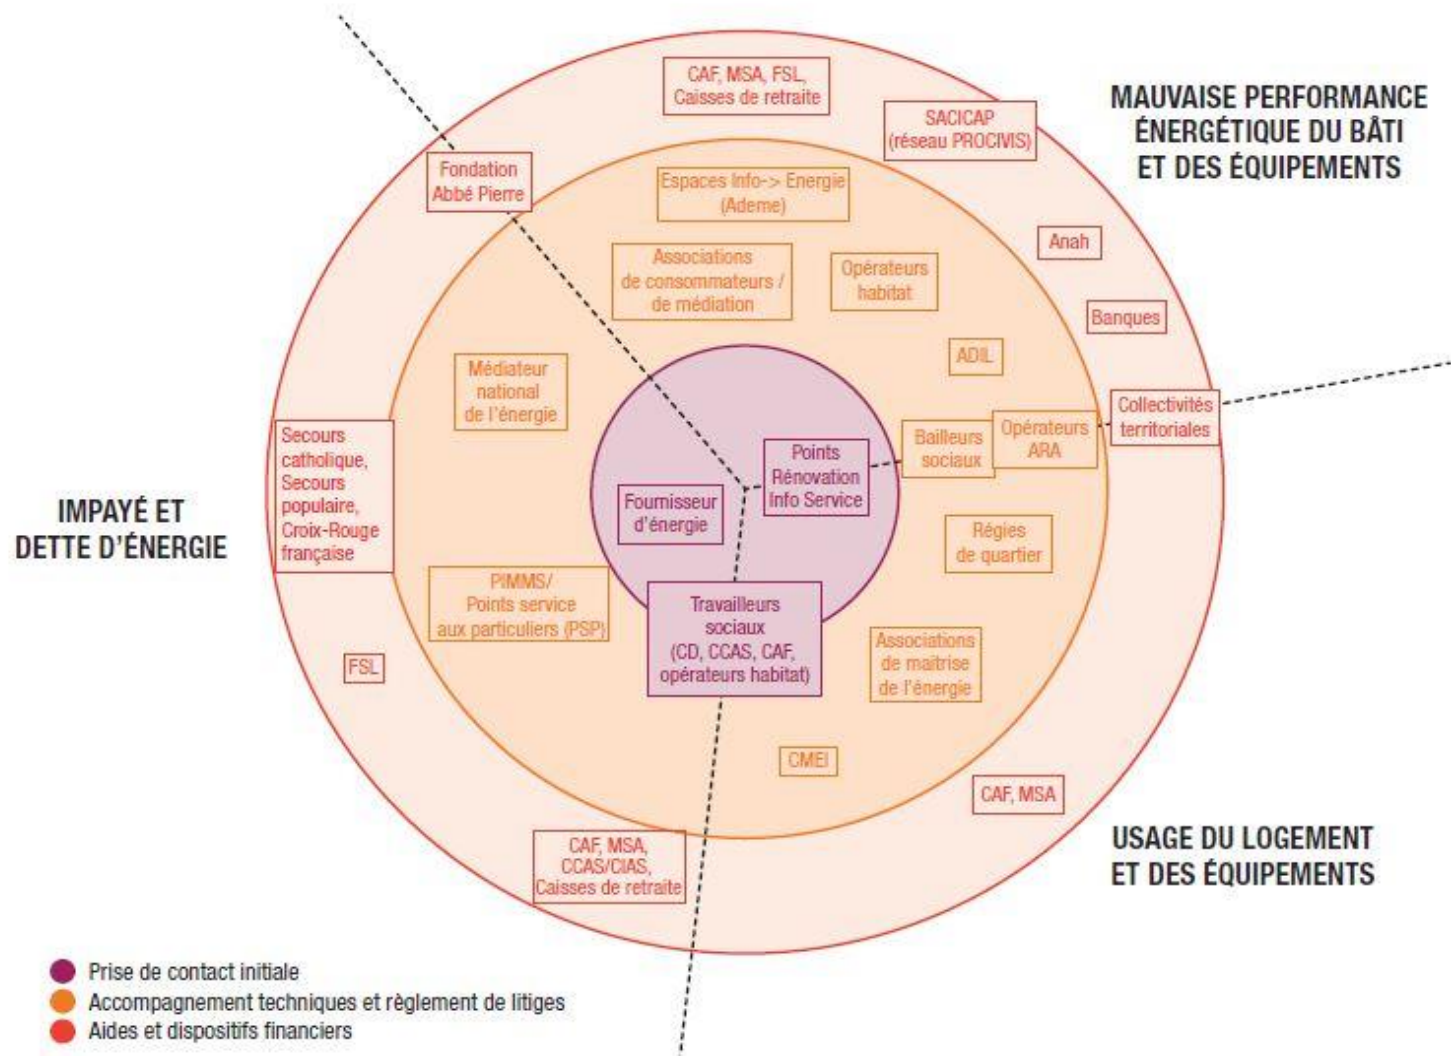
MAUVAISE PERFORMANCE ÉNERGÉTIQUE DU BÂTI ET DES ÉQUIPEMENTS

IMPAYÉ ET DETTE D'ÉNERGIE

USAGE DU LOGEMENT ET DES ÉQUIPEMENTS

CAF, MSA, FSL, Caisses de retraite

SACICAP (réseau PROCIVIS)

Fondation Abbé Pierre

Espaces Info-> Energie (Ademe)

Anah

Associations de consommateurs / de médiation

Opérateurs habitat

Banques

ADIL

Médiateur national de l'énergie

Collectivités territoriales

Secours catholique, Secours populaire, Croix-Rouge française

Points Rénovation Info Service

Bailleurs sociaux

Opérateurs ARA

Fournisseur d'énergie

Régies de quartier

PIMMS/ Points service aux particuliers (PSP)

Travailleurs sociaux (CD, CCAS, CAF, opérateurs habitat)

Associations de maitrise de l'énergie

FSL

CMEI

CAF, MSA

CAF, MSA, CCAS/CIAS, Caisses de retraite

Prise de contact initiale
Accompagnement techniques et règlement de litiges
Aides et dispositifs financiers